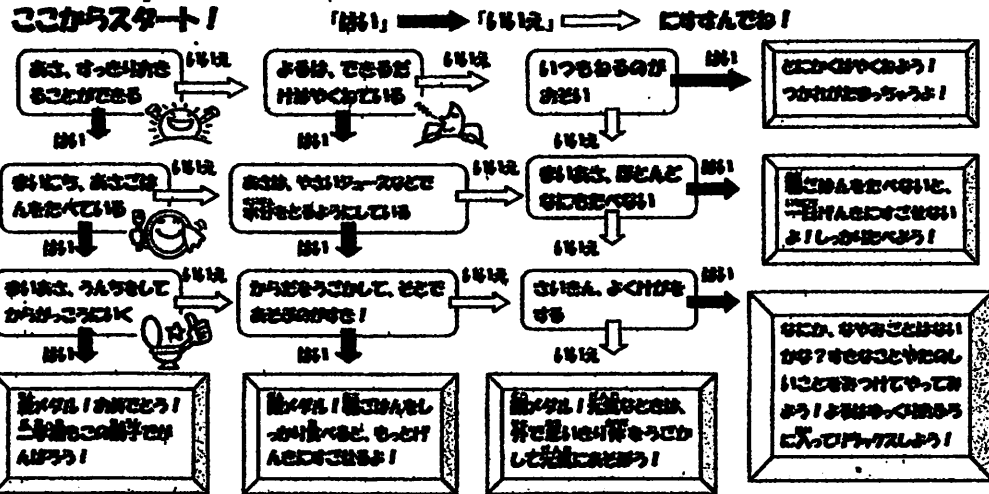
ここからスタート！

「はい」 ➡ 「いいえ」 ⇨ にすすんでね！

あさ、すっきりおきることができる

いいえ

はい

よるは、できるだけはやくねている

いいえ

はい

いつもねるのがおそい

はい

いいえ

とにかくはやくねよう！つかれがたまっちゃうよ！

まいにち、あさごはんをたべている

いいえ

はい

おやつは、やさいジュースなどでえいようをとるようにしている

いいえ

はい

まいあさ、ほとんどなにもたべない

はい

いいえ

朝ごはんをたべないと、一日げんきにすごせないよ！しっかり食べよう！

まいあさ、うんちをしてからがっこうにいく

いいえ

はい

からだをうごかして、そとであそぶのがすき！

いいえ

はい

さいきん、よくけがをする

はい

いいえ

なにか、なやみごとはないかな？すきなことやたのしいことをみつけてやってみよう！よるはゆっくりおふろに入ってリラックスしよう！

金メダル！おめでとう！三学期もこの調子でがんばろう！

銀メダル！朝ごはんをしっかり食べると、もっとげんきにすごせるよ！

銅メダル！休みなどには、外で思いきり体をうごかして元気にあそぼう！